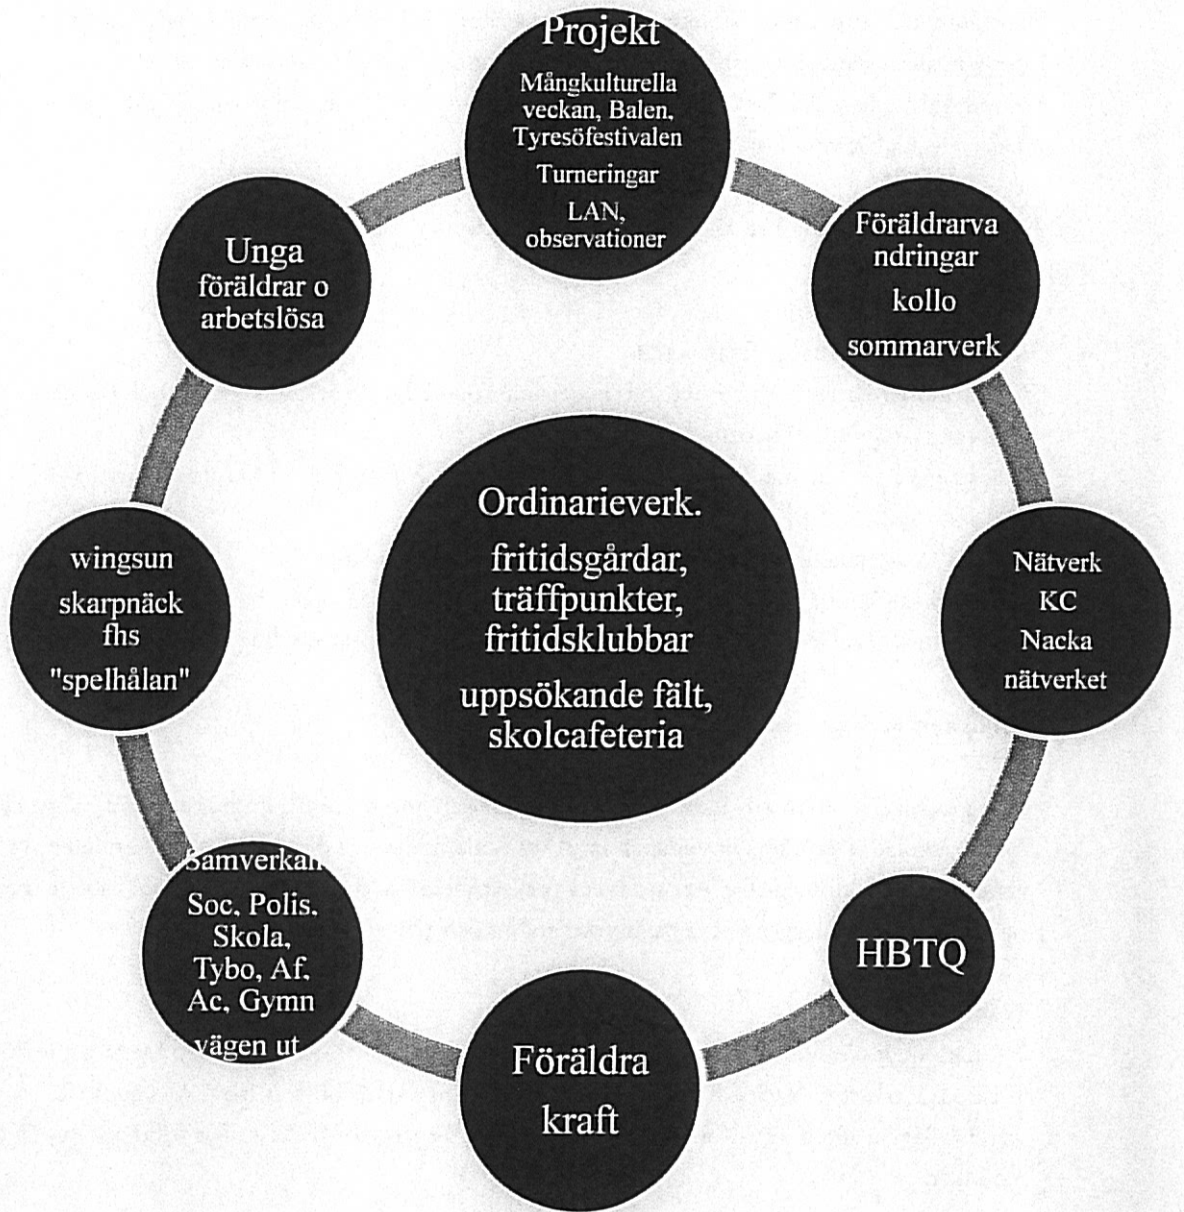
Projekt

Mångkulturella veckan, Balen, Tyresöfestivalen

Turneringar

LAN, observationer

Föräldrarvandringar

kollo

sommarverk

Nätverk

KC

Nacka nätverket

HBTQ

Föräldra kraft

Samverkan

Soc, Polis, Skola, Tybo, Af, Ac, Gymn

vägen ut

wingsun

skarpnäck

fhs

"spelhålan"

Unga föräldrar o arbetslösa

Ordinarieverk.

fritidsgårdar, träffpunkter, fritidsklubbar

uppsökande fält, skolcafeteria